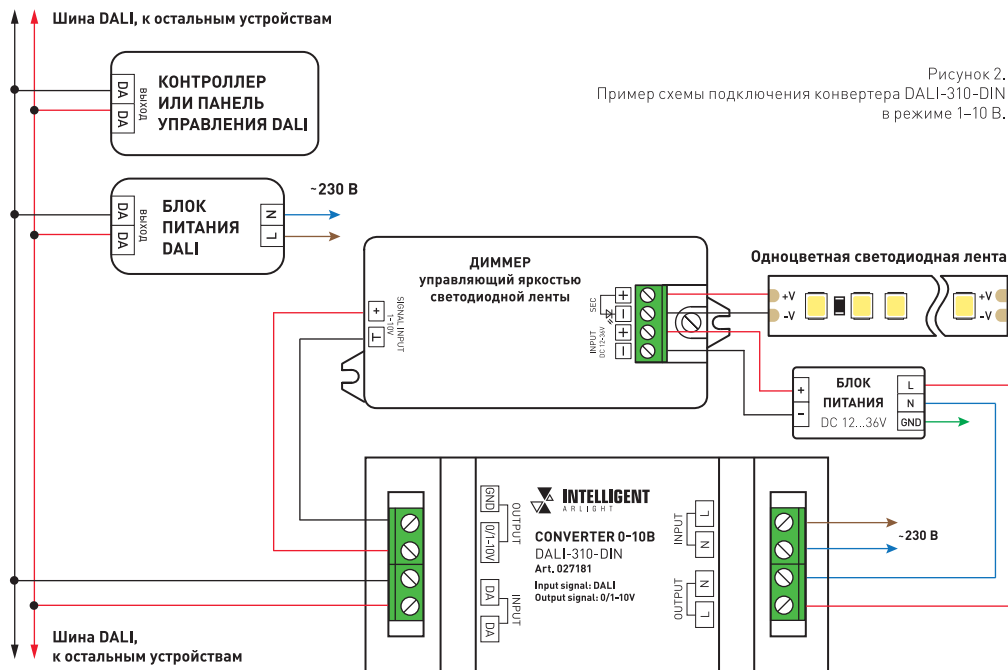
Шина DALI, к остальным устройствам

DA DA выход

КОНТРОЛЛЕР ИЛИ ПАНЕЛЬ УПРАВЛЕНИЯ DALI

Рисунок 2.
Пример схемы подключения конвертера DALI-310-DIN в режиме 1–10 В.

DA DA выход

БЛОК ПИТАНИЯ DALI

N L

~230 В

ДИММЕР
управляющий яркостью светодиодной ленты

+ T SIGNAL INPUT 1-10V

SEC + – INPUT DC 12-36V + –

Одноцветная светодиодная лента

+V -V +V -V

+ –

БЛОК ПИТАНИЯ
DC 12...36V

L N GND

GND 0/1-10V OUTPUT

DA DA INPUT

INTELLIGENT ARLIGHT

CONVERTER 0-10В
DALI-310-DIN
Art. 027181
Input signal: DALI
Output signal: 0/1-10V

INPUT L N

OUTPUT N L

~230 В

Шина DALI,
к остальным устройствам